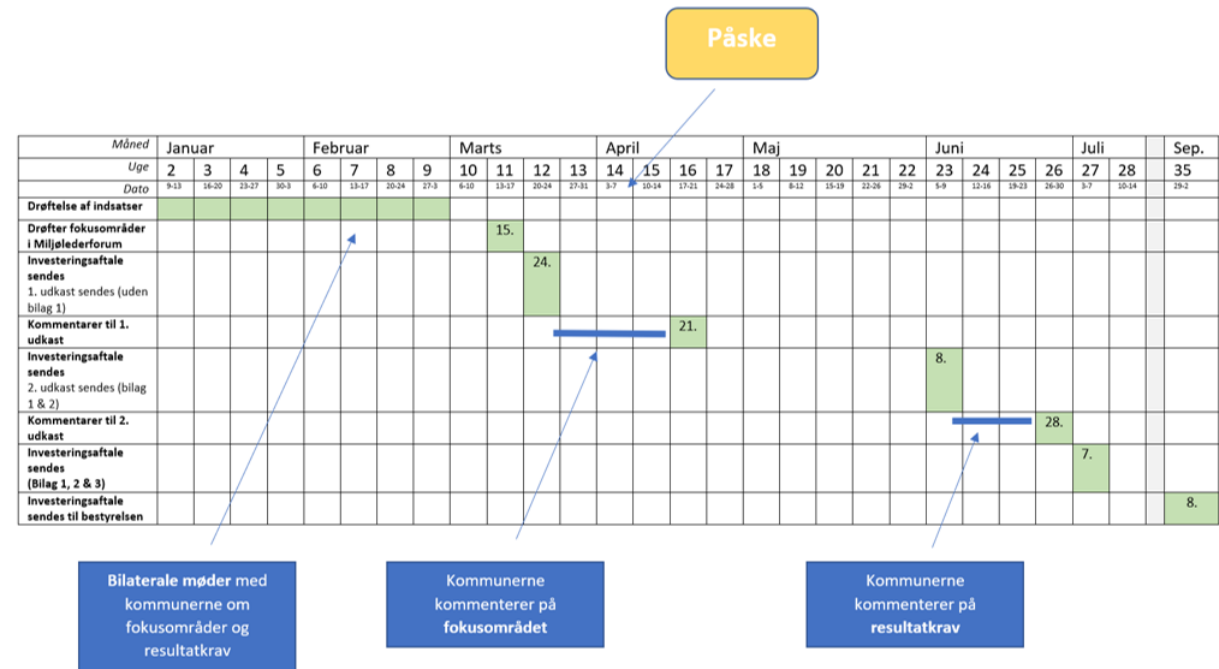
Påske

| Måned | Januar | | | | Februar | | | | Marts | | | | April | | | | Maj | | | | | Juni | | | | Juli | | | Sep. |
|---|---|---|---|---|---|---|---|---|---|---|---|---|---|---|---|---|---|---|---|---|---|---|---|---|---|---|---|---|---|
| Uge | 2 | 3 | 4 | 5 | 6 | 7 | 8 | 9 | 10 | 11 | 12 | 13 | 14 | 15 | 16 | 17 | 18 | 19 | 20 | 21 | 22 | 23 | 24 | 25 | 26 | 27 | 28 | | 35 |
| Dato | 9-13 | 16-20 | 23-27 | 30-3 | 6-10 | 13-17 | 20-24 | 27-3 | 6-10 | 13-17 | 20-24 | 27-31 | 3-7 | 10-14 | 17-21 | 24-28 | 1-5 | 8-12 | 15-19 | 22-26 | 29-2 | 5-9 | 12-16 | 19-23 | 26-30 | 3-7 | 10-14 | | 29-2 |
| Drøftelse af indsatser | | | | | | | | | | | | | | | | | | | | | | | | | | | | | |
| Drøfter fokusområder i Miljølederforum | | | | | | | | | | 15. | | | | | | | | | | | | | | | | | | | |
| Investeringsaftale sendes 1. udkast sendes (uden bilag 1) | | | | | | | | | | | 24. | | | | | | | | | | | | | | | | | | |
| Kommentarer til 1. udkast | | | | | | | | | | | | | | | 21. | | | | | | | | | | | | | | |
| Investeringsaftale sendes 2. udkast sendes (bilag 1 & 2) | | | | | | | | | | | | | | | | | | | | | | 8. | | | | | | | |
| Kommentarer til 2. udkast | | | | | | | | | | | | | | | | | | | | | | | | | 28. | | | | |
| Investeringsaftale sendes (Bilag 1, 2 & 3) | | | | | | | | | | | | | | | | | | | | | | | | | | 7. | | | |
| Investeringsaftale sendes til bestyrelsen | | | | | | | | | | | | | | | | | | | | | | | | | | | | | 8. |

Bilaterale møder med kommunerne om fokusområder og resultatkrav

Kommunerne kommenterer på fokusområdet

Kommunerne kommenterer på resultatkrav